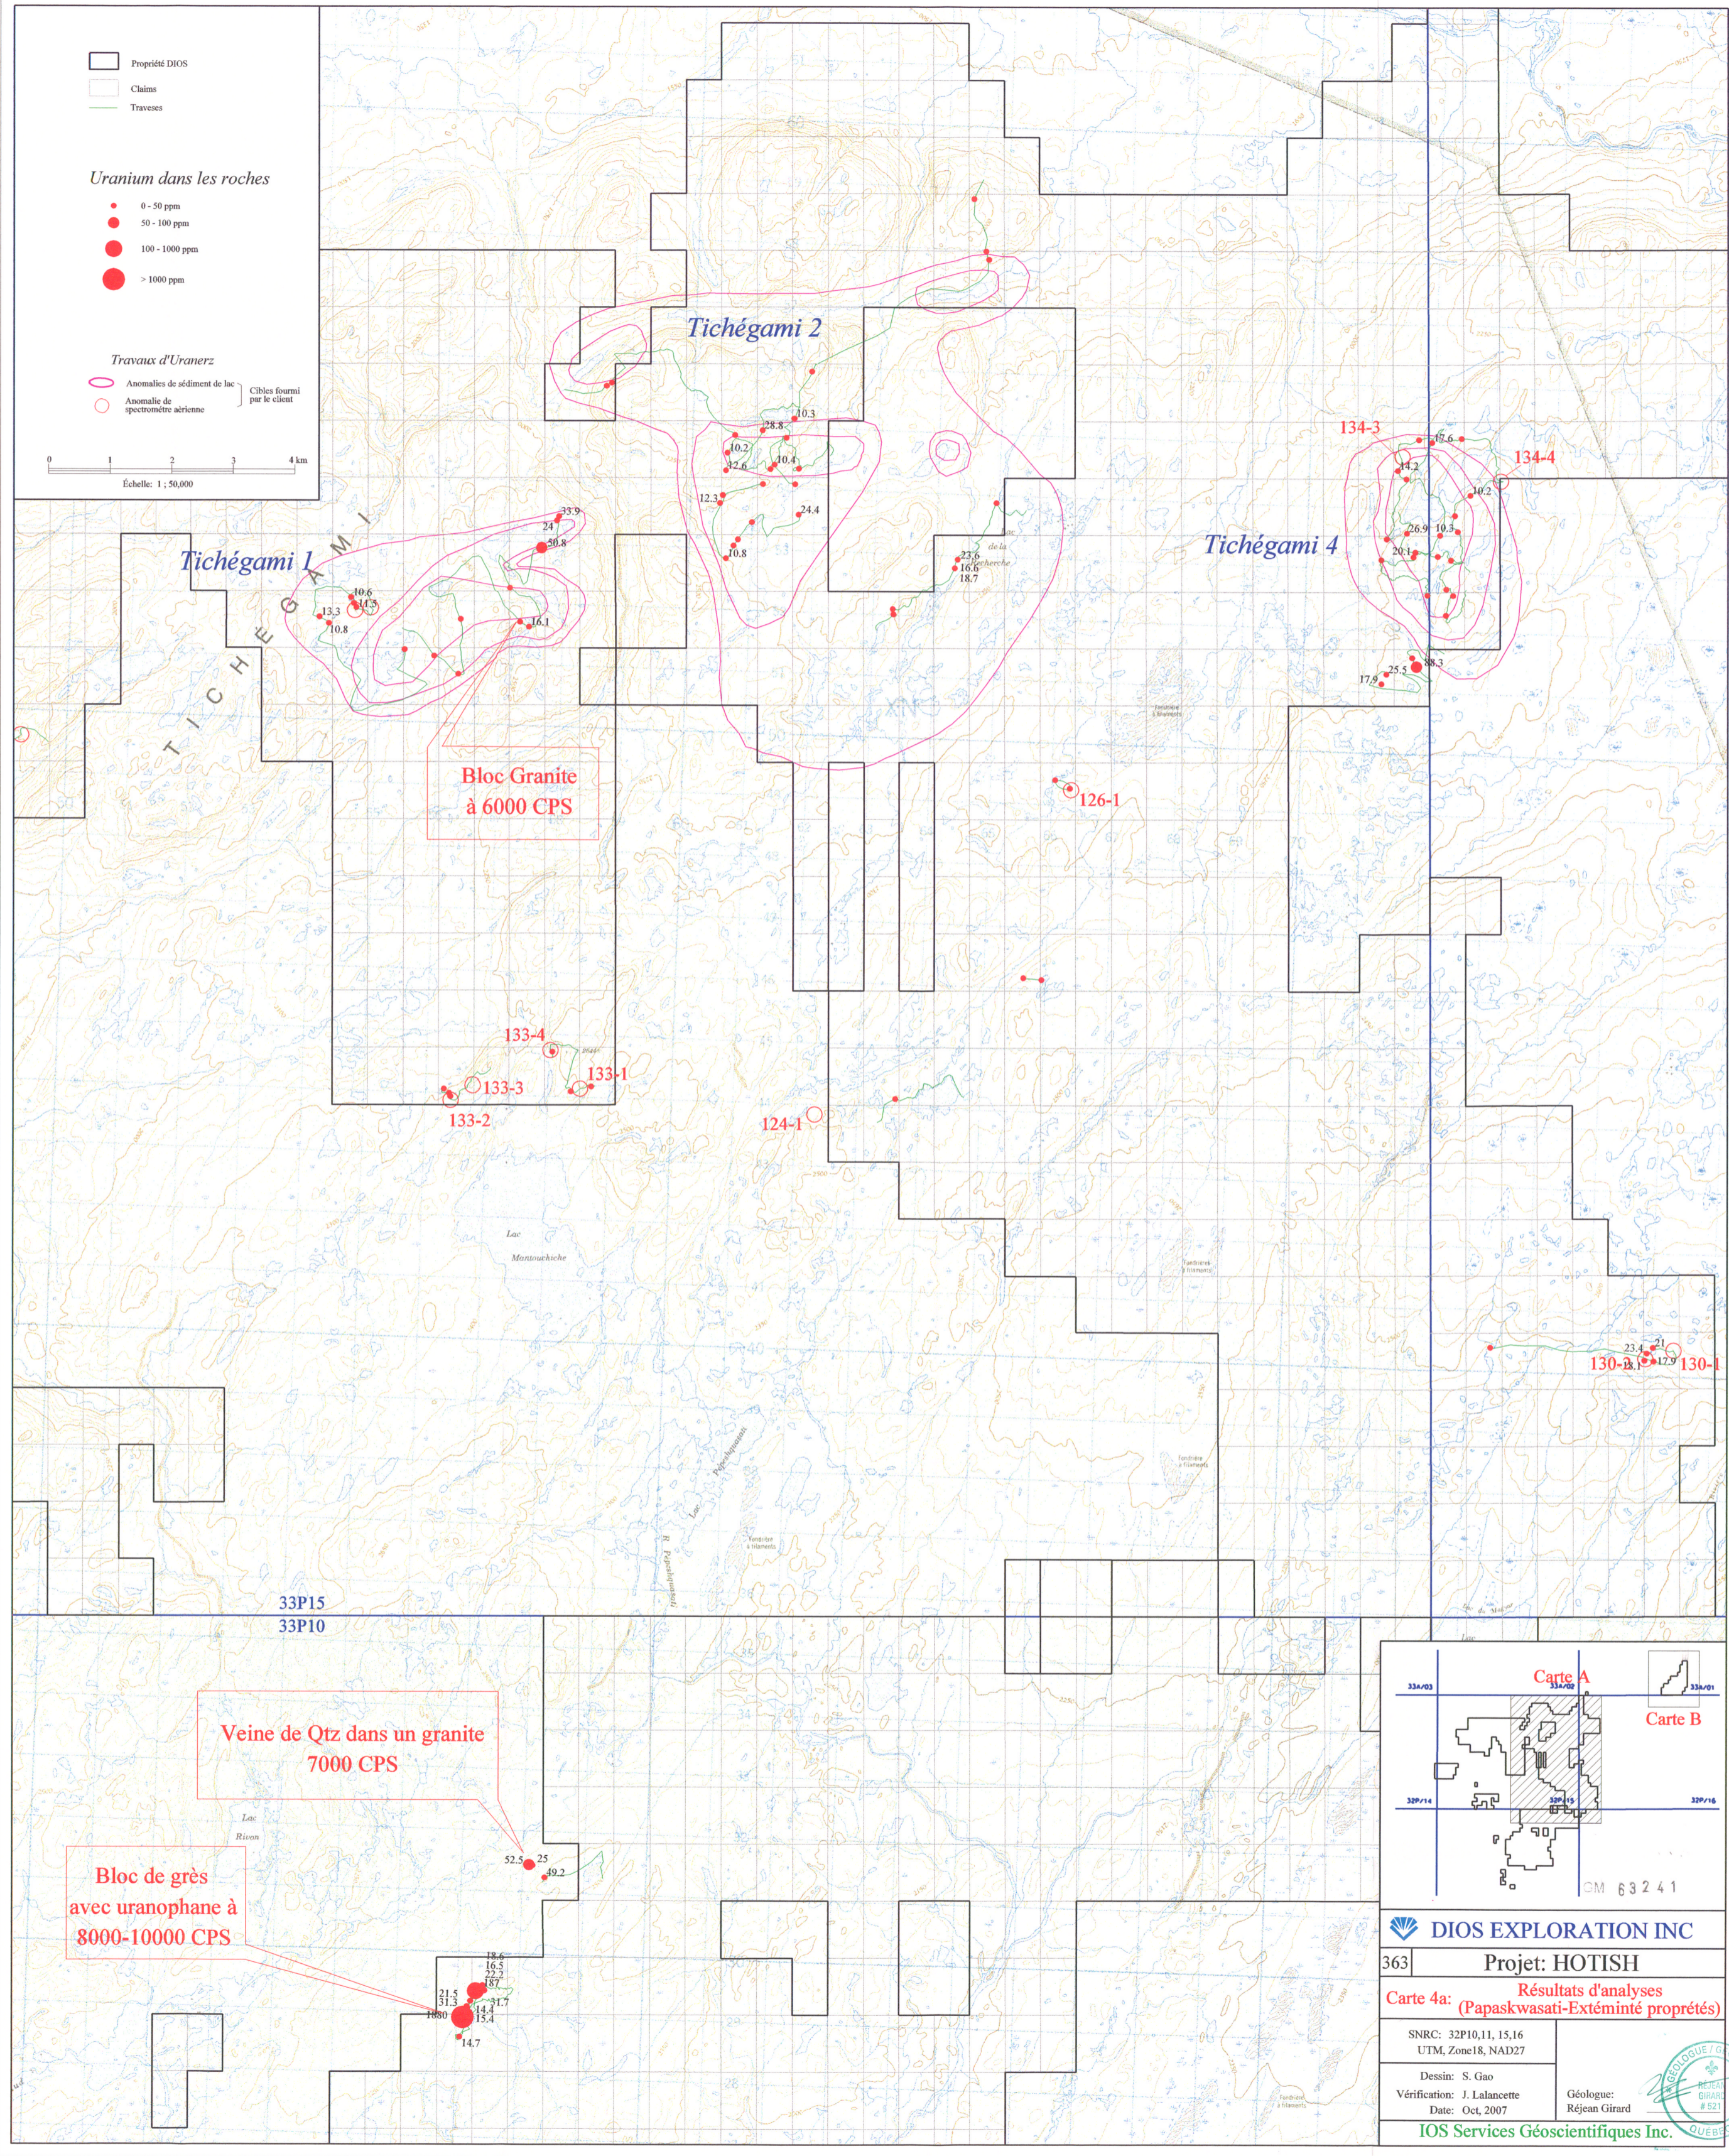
Propriété DIOS
Claims
Travaux

Uranium dans les roches
0 - 50 ppm
50 - 100 ppm
100 - 1000 ppm
> 1000 ppm

Travaux d'Uranerz
Anomalies de sédiment de lac
Anomalie de spectromètre aérienne
Cibles fournies par le client

0 1 2 3 4 km
Échelle : 1 : 50,000

Tichégami 2
Tichégami 1
Tichégami 4
TICHÉGAMI

10.3
25.8
10.2
32.6
10.4
12.3
24.4
10.8
33.9
24
50.8
16.1
10.6
17.5
13.3
10.8
27.6
16.6
18.7
134-3
134-4
17.6
14.3
10.2
26.9
10.5
20.1
37.9
25.5
38.3

Bloc Granite
à 6000 CPS

126-1
133-4
133-1
133-3
133-2
124-1

Lac Mistassikache

130-2
130-1
23.6
21
17.9

33P15
33P10

Veine de Qtz dans un granite
7000 CPS

Bloc de grès
avec uranophane à
8000-10000 CPS

52.5
25
49.2
15.6
16.5
22.9
21
21.7
14.4
15.4
1080
14.7

Lac Ricon

Carte A
Carte B
33A/03
33A/01
32P/14
32P/15
32P/16
CM 63241

DIOS EXPLORATION INC
363
Projet: HOTISH
Carte 4a:
Résultats d'analyses
(Papaskwasati-Extéminté propriétés)
SNRC: 32P10,11, 15,16
UTM, Zone18, NAD27
Dessin: S. Gao
Vérification: J. Lalancette
Date: Oct, 2007
Géologue:
Réjean Girard
IOS Services Géoscientifiques Inc.